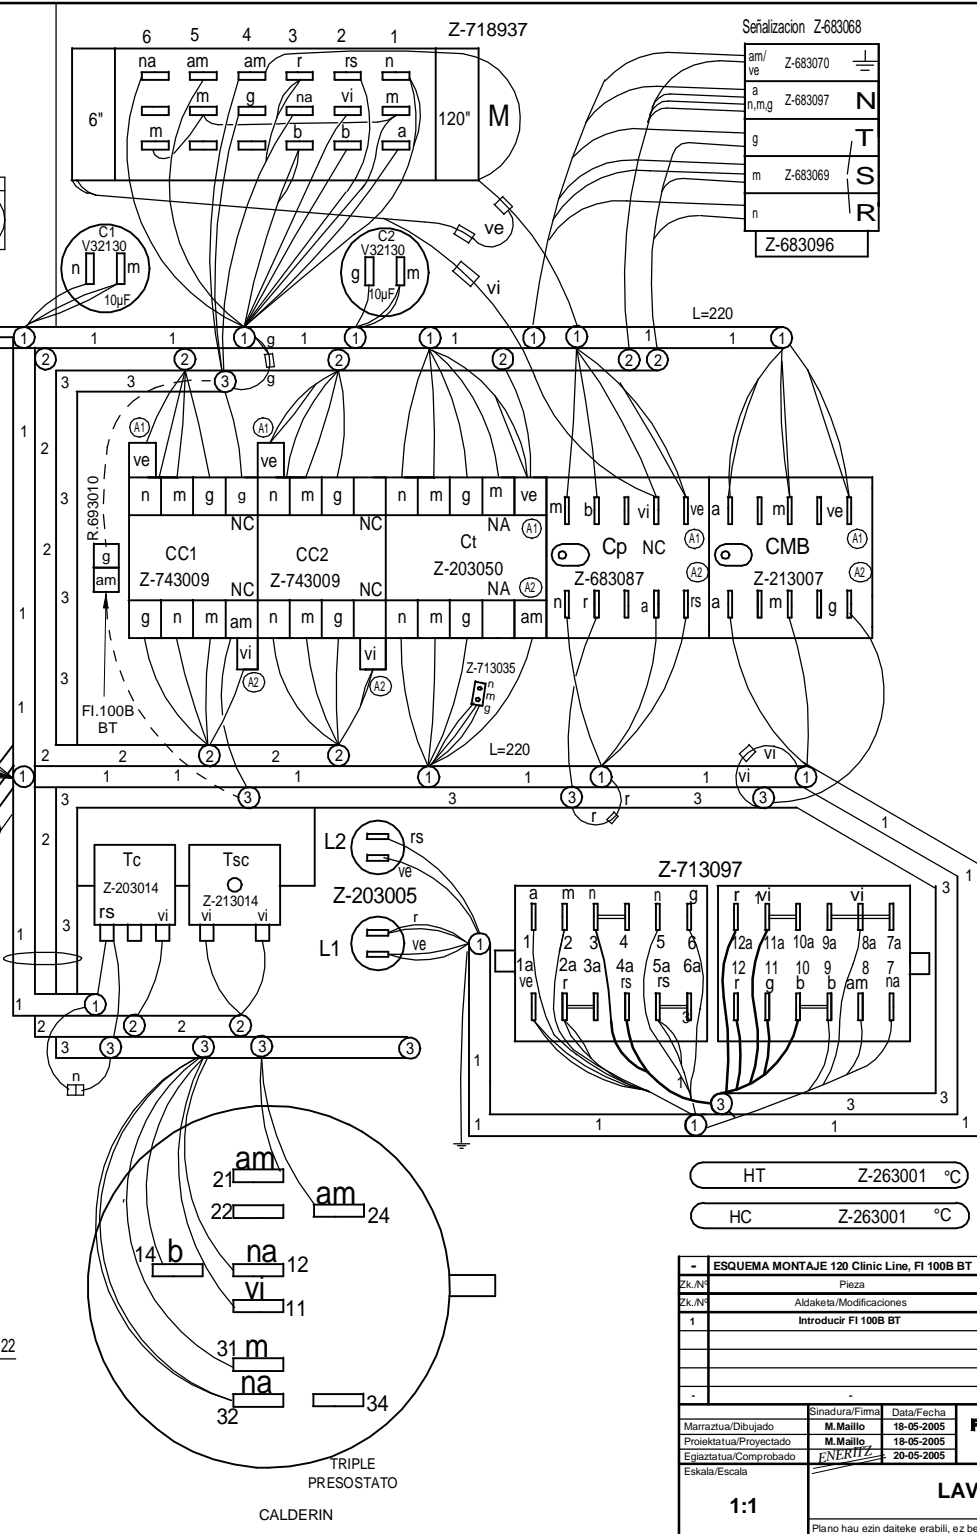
Z-718937

6 5 4 3 2 1

na am am r rs n

m g na vi m

m b b a

6"

120"

M

Señalizacion Z-683068

am/ve Z-683070

a n,m,g Z-683097 N

g T

m Z-683069 S

n R

Z-683096

C1 V32130 n m 10µF

C2 V32130 g m 10µF

ve

vi

L=220

1 1 1 g 1 1 1 1 1

2 2 2 2 2 2

3 3 3

g

A1 A1

ve ve

R.693010

n m g g n m g n m g m ve

NC NC NA A1

CC1 Z-743009 NC

CC2 Z-743009 NC

Ct Z-203050 NA A2

g am

g n m am n m g n m g am

vi vi

A2 A2

m b vi ve

Cp NC A1

Z-683087 A2

n r a rs

a m ve

CMB A1

Z-213007 A2

a m g

Z-713035 n m g

FI.100B BT

L=220

2 2 2 2

1 1 1 1 1 1 1 1 vi

vi

3 3 3 3 r 3

r

Tc Z-203014 rs vi

Tsc Z-213014 vi vi

L2 rs ve

Z-203005

L1 r ve

1

Z-713097

a m n n g

1 2 3 4 5 6

1a 2a 3a 4a 5a 6a

ve r rs rs

r vi vi

12a 11a 10a 9a 8a 7a

12 11 10 9 8 7

r g b b am na

3

1 1 2 2

3 3 3 3

n

1 1 1 3 3 1

am 21

22

am 24

14 b

na 12

vi 11

31 m

na 32

34

TRIPLE PRESOSTATO

CALDERIN

22

HT Z-263001 °C

HC Z-263001 °C

| - | ESQUEMA MONTAJE 120 Clinic Line, FI 100B BT | | |
|---|---|---|---|
| Zk./Nº | Pieza | | |
| Zk./Nº | Aldaketa/Modificaciones | | |
| 1 | Introducir FI 100B BT | | |
| - | - | | |
| | Sinadura/Firma | Data/Fecha | |
| Marraztua/Dibujado | M.Maillo | 18-05-2005 | |
| Proiektatua/Proyectado | M.Maillo | 18-05-2005 | |
| Egiaztatua/Comprobado | ENERITZ | 20-05-2005 | |
| Eskala/Escala 1:1 | LAV | | |

Plano hau ezin daiteke erabili, ez be